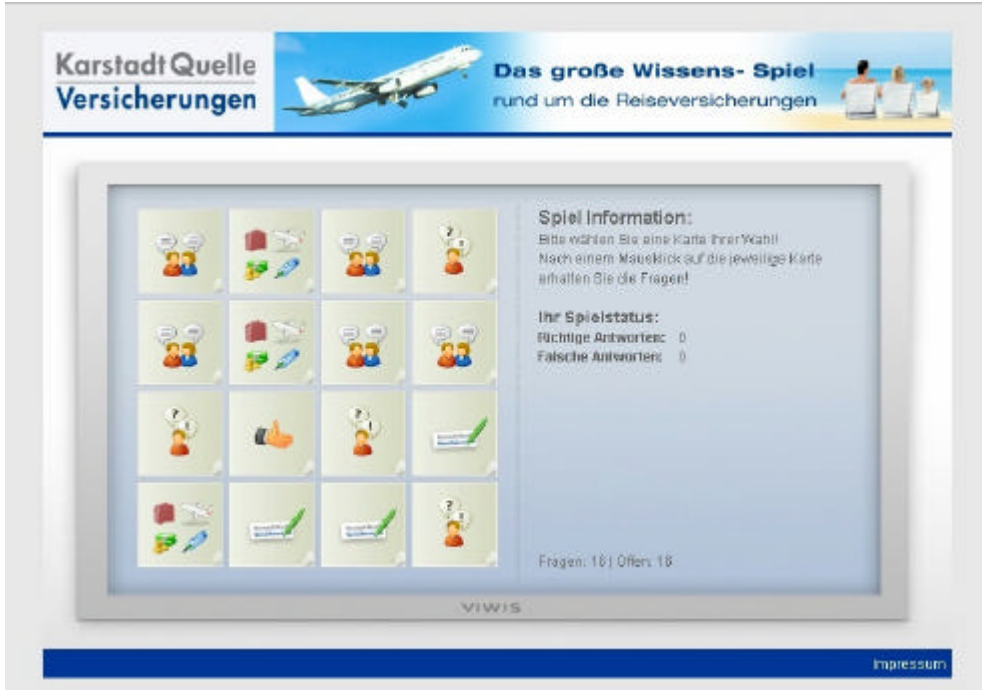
Karstadt Quelle Versicherungen

Das große Wissens- Spiel
rund um die Reiseversicherungen

Spiel Information:
Bitte wählen Sie eine Karte Ihrer Wahl! Nach einem Mausklick auf die jeweilige Karte erhalten Sie die Fragen!

Ihr Spielstatus:
Richtige Antworten: 0
Falsche Antworten: 0

Fragen: 16 | Offen: 16

VIWIS

Impressum